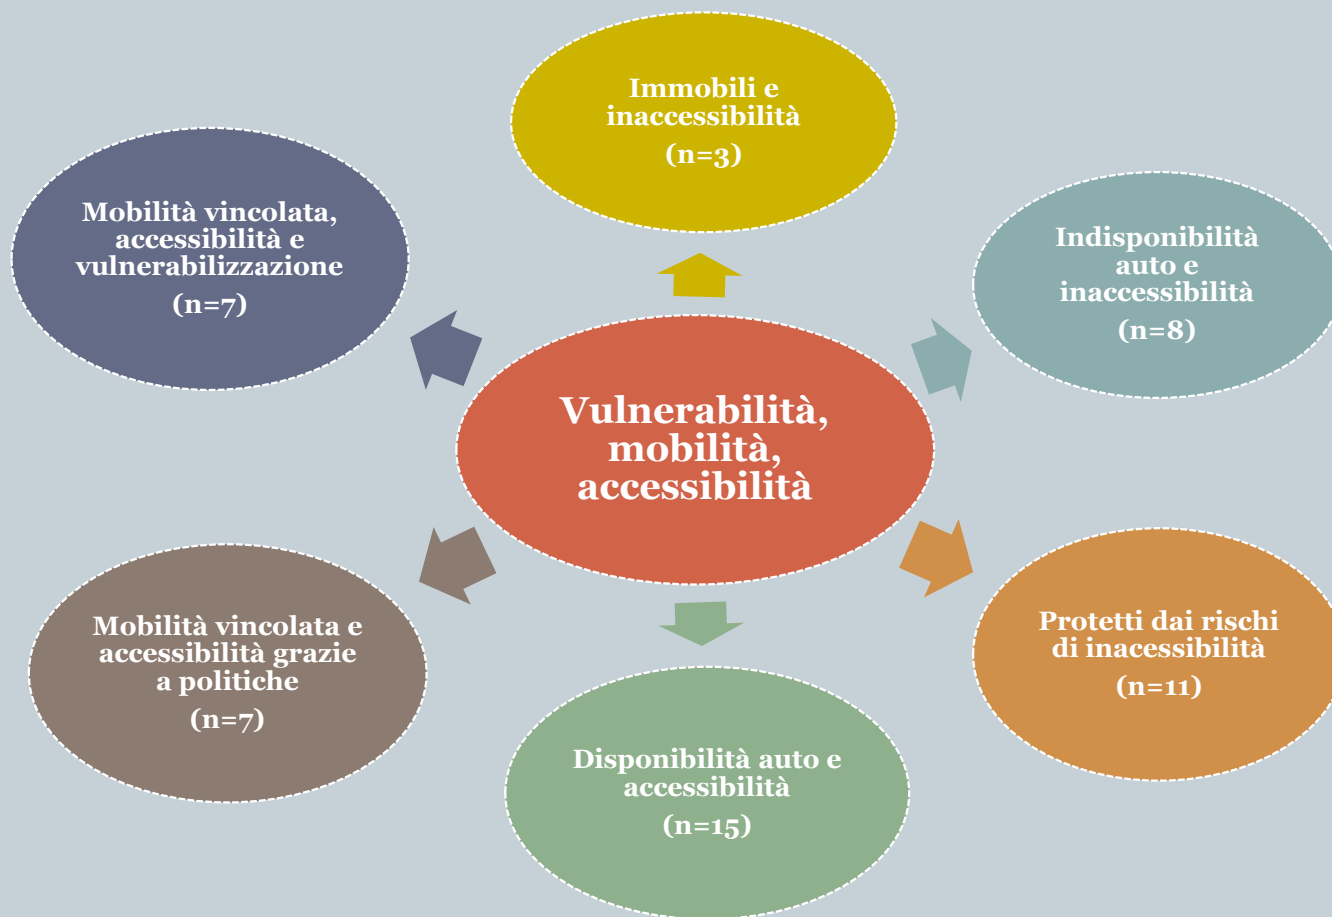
Immobili e inaccessibilità
(n=3)

Mobilità vincolata, accessibilità e vulnerabilizzazione
(n=7)

Indisponibilità auto e inaccessibilità
(n=8)

Vulnerabilità, mobilità, accessibilità

Mobilità vincolata e accessibilità grazie a politiche
(n=7)

Protetti dai rischi di inaccessibilità
(n=11)

Disponibilità auto e accessibilità
(n=15)